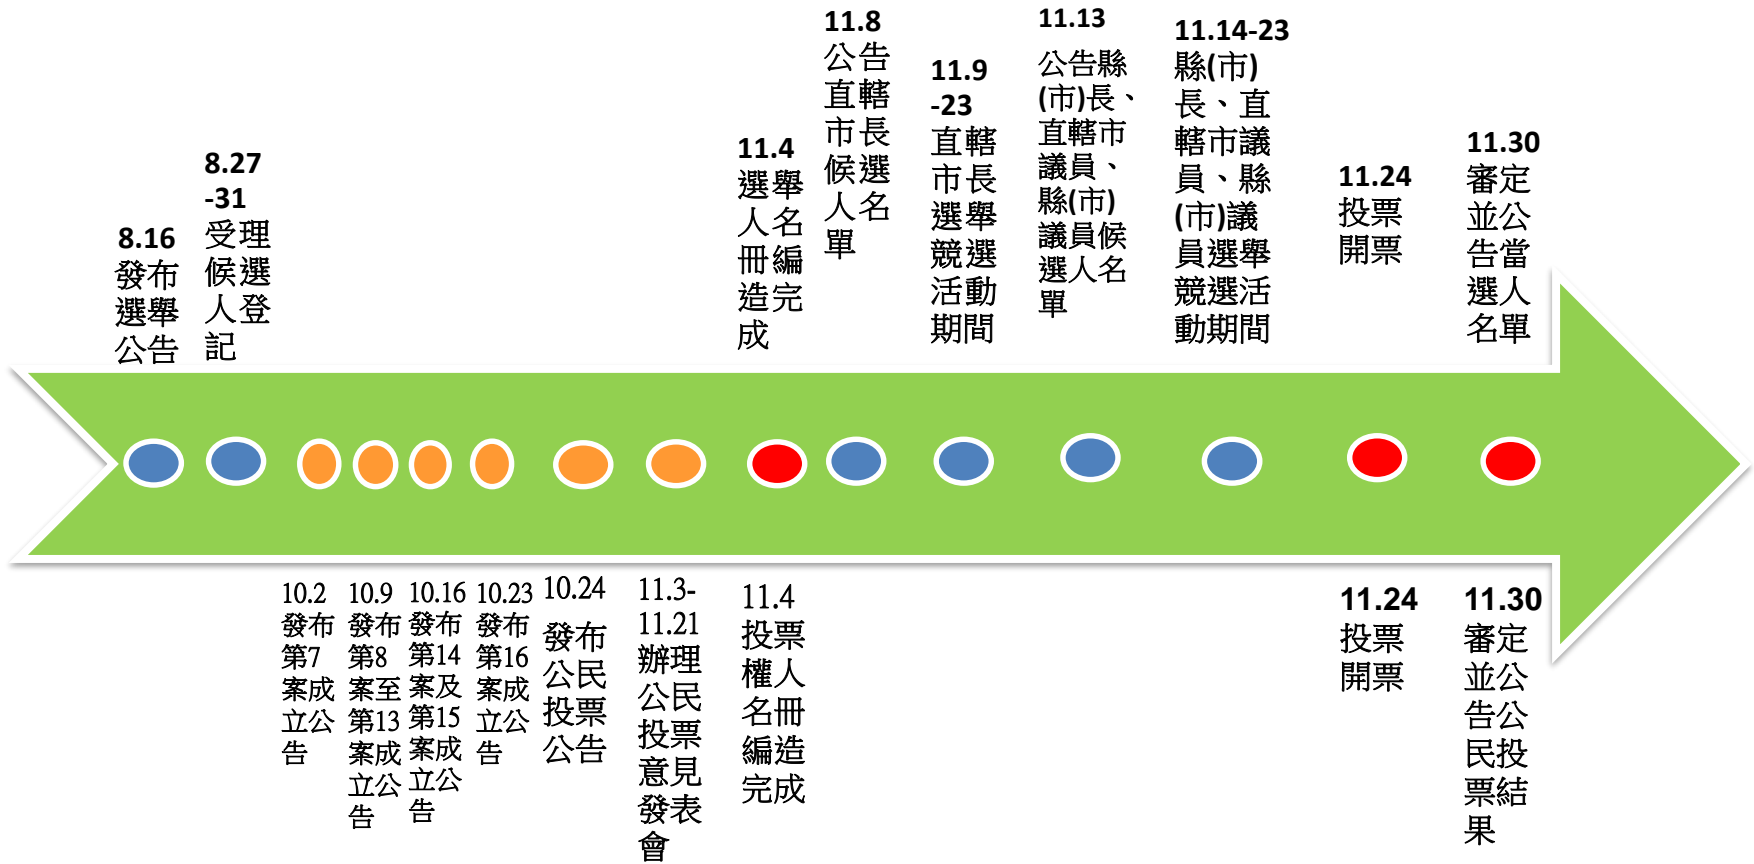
8.16
發布選舉公告

8.27-31
受理候選人登記

11.4
選舉人名冊編造完成

11.8
公告直轄市長候選人名單

11.9-23
直轄市長選舉競選活動期間

11.13
公告縣(市)長、直轄市議員、縣(市)議員候選人名單

11.14-23
縣(市)長、直轄市議員、縣(市)議員選舉競選活動期間

11.24
投票開票

11.30
審定並公告當選人名單

10.2
發布第7案成立公告

10.9
發布第8案至第13案成立公告

10.16
發布第14案及第15案成立公告

10.23
發布第16案成立公告

10.24
發布公民投票公告

11.3-11.21
辦理公民投票意見發表會

11.4
投票權人名冊編造完成

11.24
投票開票

11.30
審定並公告公民投票結果